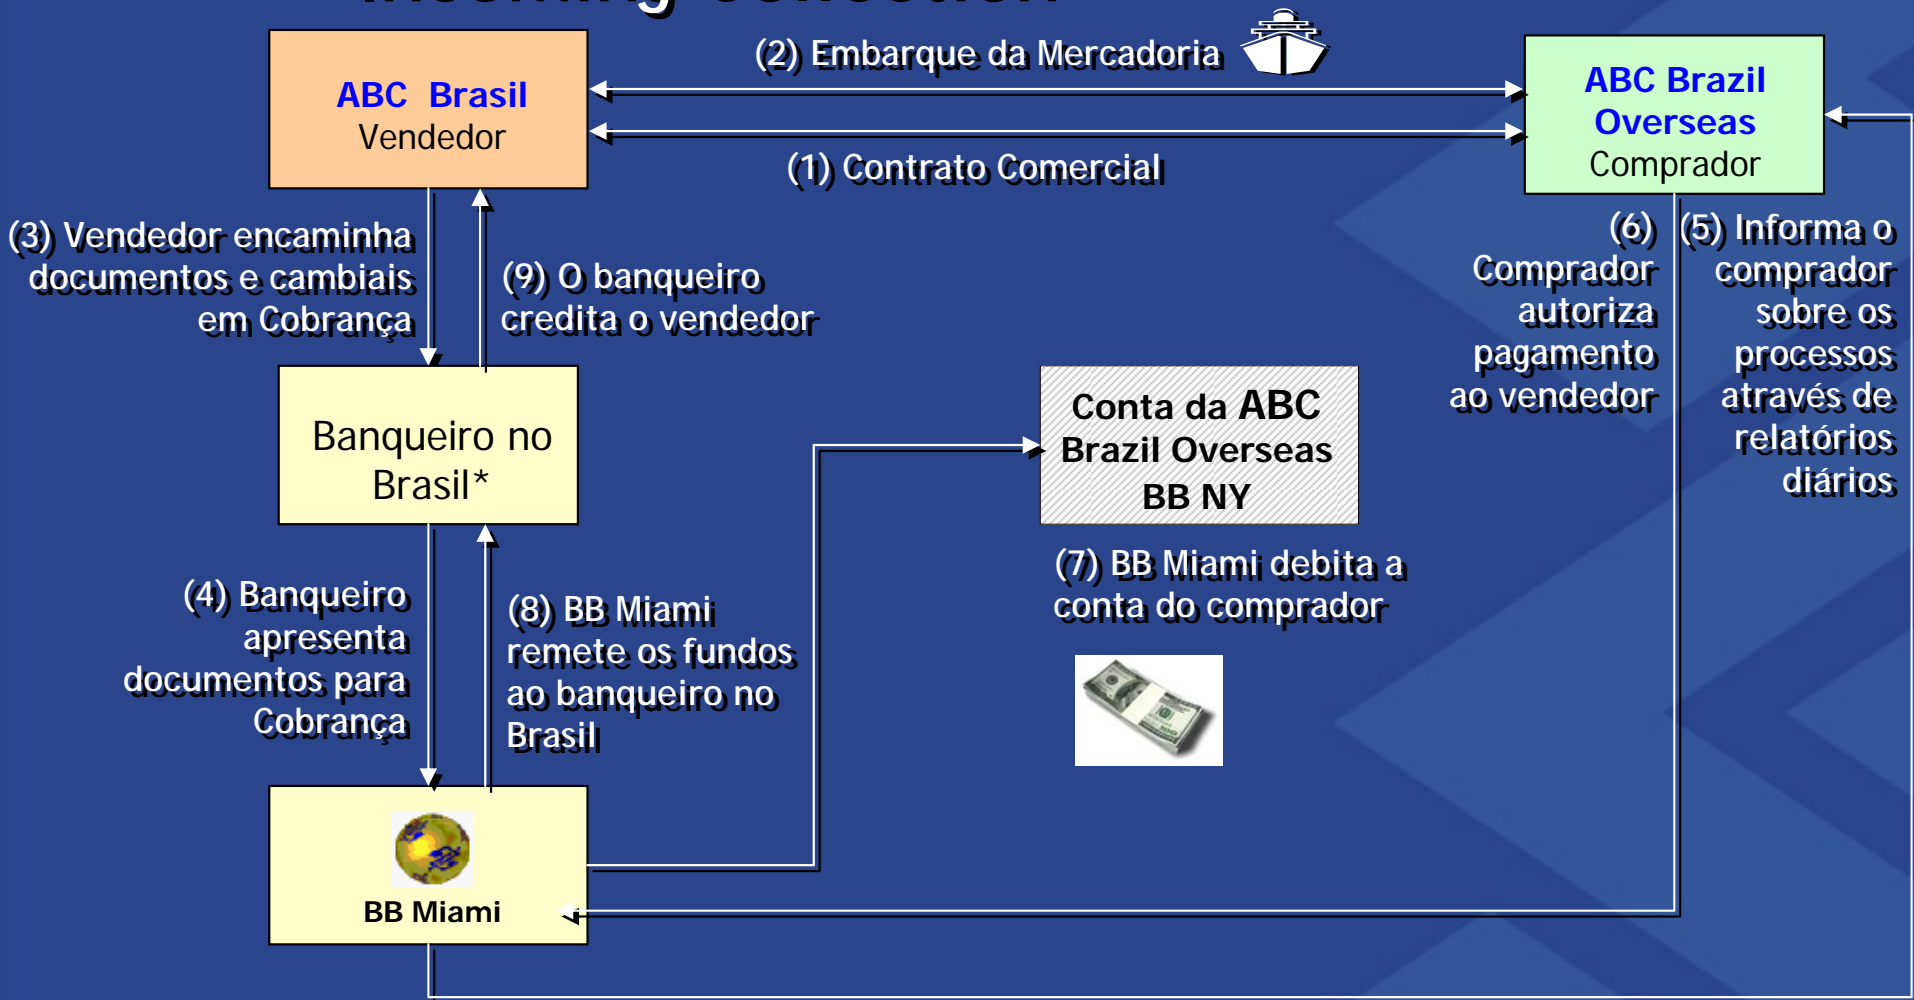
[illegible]

ABC Brasil
Vendedor

(2) Embarque da Mercadoria

ABC Brazil Overseas
Comprador

(1) Contrato Comercial

(3) Vendedor encaminha documentos e cambiais em Cobrança

(9) O banqueiro credita o vendedor

(6) Comprador autoriza pagamento ao vendedor

(5) Informa o comprador sobre os processos através de relatórios diários

Banqueiro no Brasil*

Conta da ABC Brazil Overseas BB NY

(7) BB Miami debita a conta do comprador

(4) Banqueiro apresenta documentos para Cobrança

(8) BB Miami remete os fundos ao banqueiro no Brasil

BB Miami